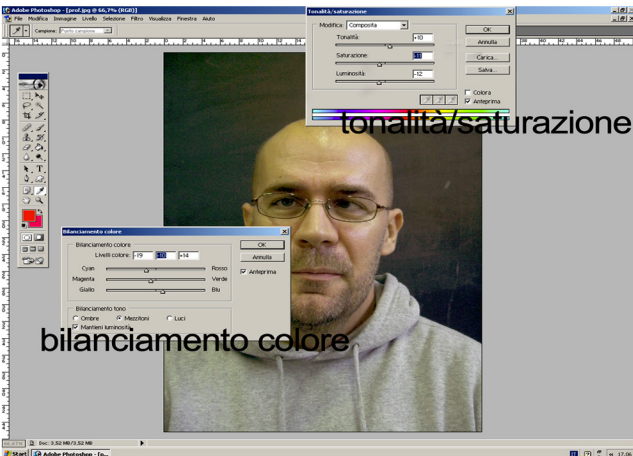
Adobe Photoshop - [prof.jpg @ 66,7% (RGB)]

File Modifica Immagine Livello Selezione Filtro Visualizza Finestra Aiuto

Campione: Punto campione

Tonalità/saturazione

Modifica: Composita

Tonalità: +10

Saturazione: -17

Luminosità: -12

OK

Annulla

Carica...

Salva...

Colora

Anteprima

tonalità/saturazione

Bilanciamento colore

Bilanciamento colore

Livelli colore: -19 -10 +14

Cyan Rosso

Magenta Verde

Giallo Blu

OK

Annulla

Anteprima

Bilanciamento tono

Ombre Mezzitoni Luci

Mantieni luminosità

bilanciamento colore

66,67% Doc: 3,52 MB/3,52 MB

Start Adobe Photoshop - [p...

17.06